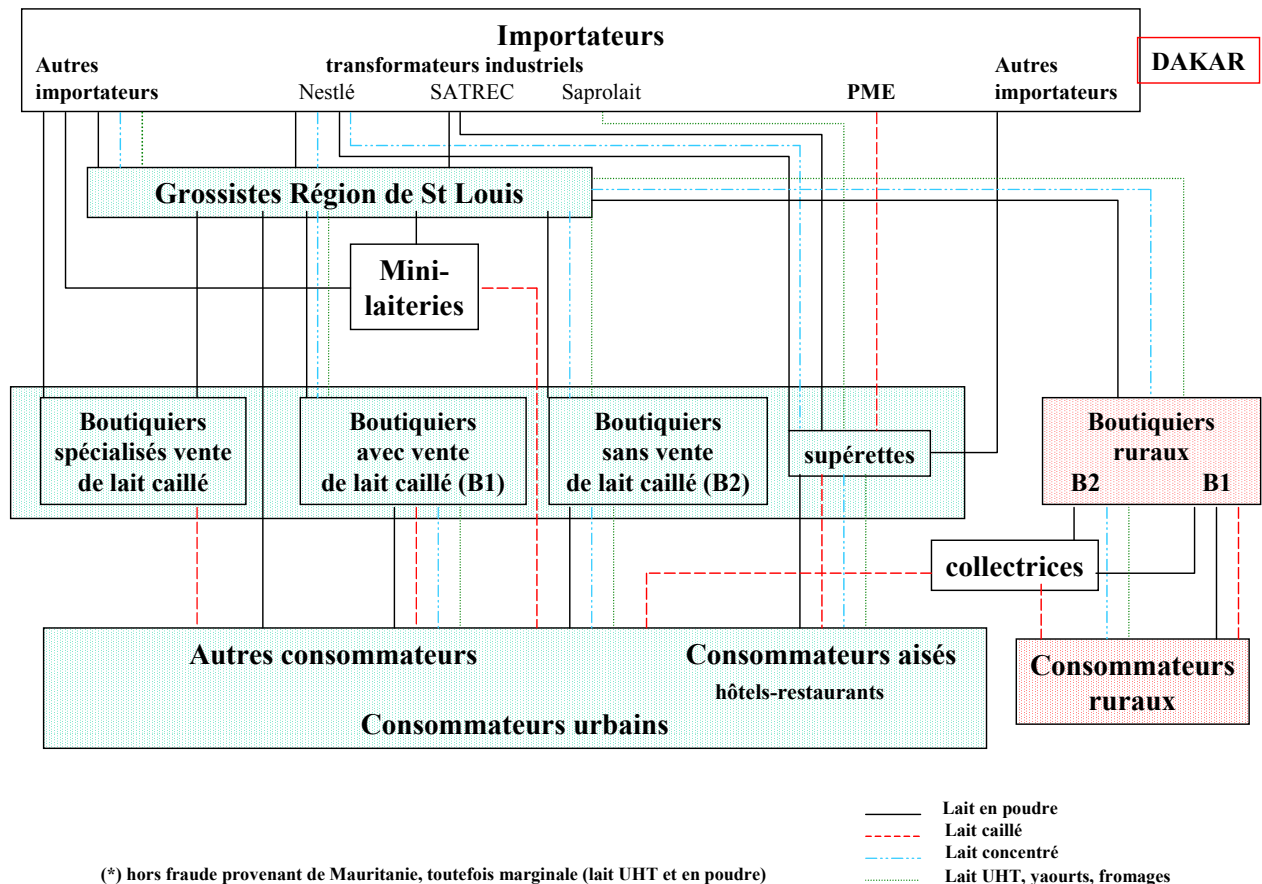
Importateurs
Autres importateurs
transformateurs industriels
Nestlé SATREC Saprolait
PME
Autres importateurs
DAKAR

Grossistes Région de St Louis

Mini-laiteries

Boutiquiers spécialisés vente de lait caillé
Boutiquiers avec vente de lait caillé (B1)
Boutiquiers sans vente de lait caillé (B2)
supérettes
Boutiquiers ruraux
B2 B1

collectrices

Autres consommateurs
Consommateurs aisés
hôtels-restaurants
Consommateurs urbains

Consommateurs ruraux

Lait en poudre
Lait caillé
Lait concentré
Lait UHT, yaourts, fromages

(*) hors fraude provenant de Mauritanie, toutefois marginale (lait UHT et en poudre)